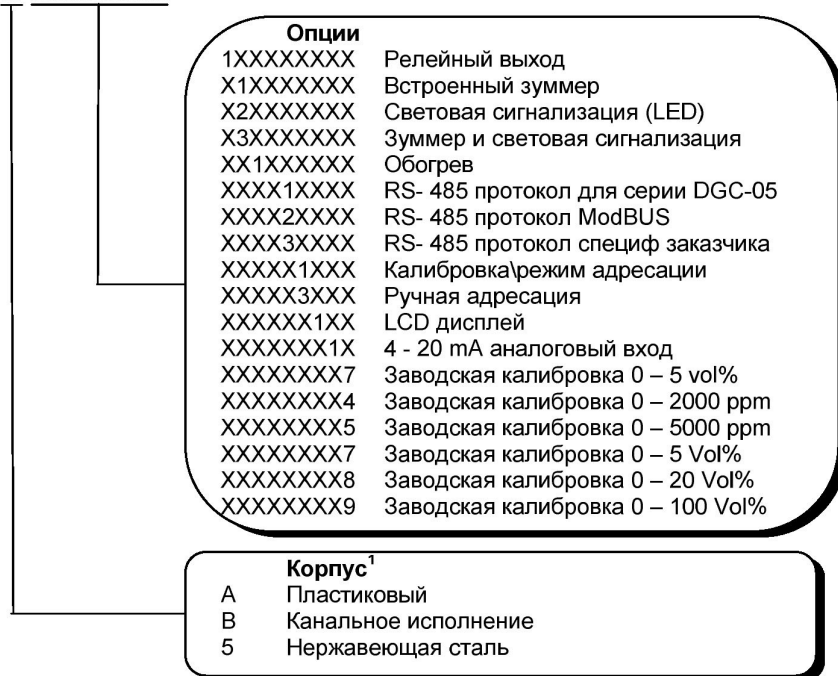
Опции

| | |
|---|---|
| 1XXXXXXXX | Релейный выход |
| X1XXXXXXX | Встроенный зуммер |
| X2XXXXXXX | Световая сигнализация (LED) |
| X3XXXXXXX | Зуммер и световая сигнализация |
| XX1XXXXXX | Обогрев |
| XXXX1XXXX | RS- 485 протокол для серии DGC-05 |
| XXXX2XXXX | RS- 485 протокол ModBUS |
| XXXX3XXXX | RS- 485 протокол специф заказчика |
| XXXXX1XXX | Калибровка\режим адресации |
| XXXXX3XXX | Ручная адресация |
| XXXXXX1XX | LCD дисплей |
| XXXXXXX1X | 4 - 20 mA аналоговый вход |
| XXXXXXXX7 | Заводская калибровка 0 – 5 vol% |
| XXXXXXXX4 | Заводская калибровка 0 – 2000 ppm |
| XXXXXXXX5 | Заводская калибровка 0 – 5000 ppm |
| XXXXXXXX7 | Заводская калибровка 0 – 5 Vol% |
| XXXXXXXX8 | Заводская калибровка 0 – 20 Vol% |
| XXXXXXXX9 | Заводская калибровка 0 – 100 Vol% |

Корпус$^1$

| | |
|---|---|
| A | Пластиковый |
| B | Канальное исполнение |
| 5 | Нержавеющая сталь |